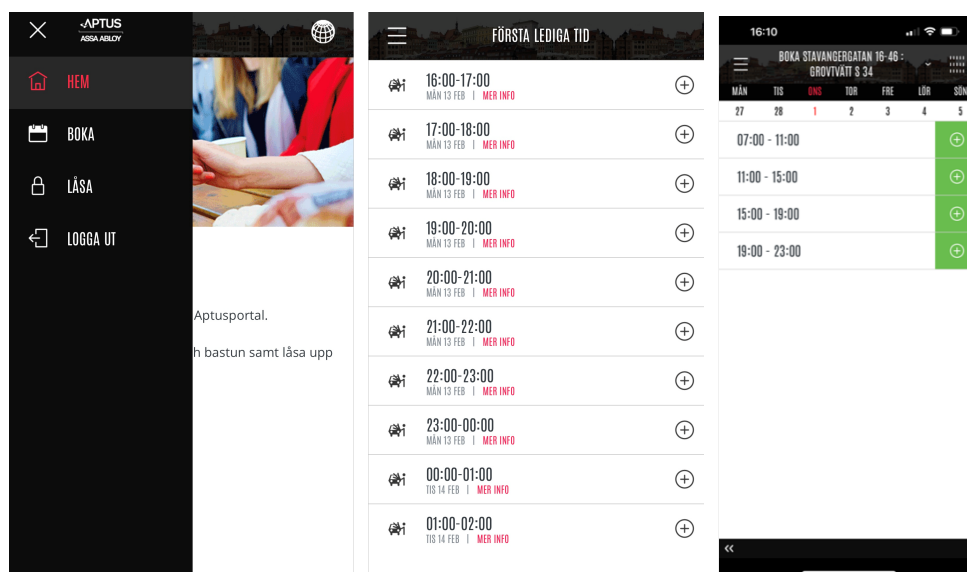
APTUS
ASSA ABLOY

HEM
BOKA
LÅSA
LOGGA UT

Aptusportal.

h bastun samt låsa upp

FÖRSTA LEDIGA TID

16:00-17:00
MÅN 13 FEB | MER INFO

17:00-18:00
MÅN 13 FEB | MER INFO

18:00-19:00
MÅN 13 FEB | MER INFO

19:00-20:00
MÅN 13 FEB | MER INFO

20:00-21:00
MÅN 13 FEB | MER INFO

21:00-22:00
MÅN 13 FEB | MER INFO

22:00-23:00
MÅN 13 FEB | MER INFO

23:00-00:00
MÅN 13 FEB | MER INFO

00:00-01:00
TIS 14 FEB | MER INFO

01:00-02:00
TIS 14 FEB | MER INFO

16:10

BOKA STAVANGERGATAN 16-46 : GROVTVÄTT S 34

| MÅN | TIS | ONS | TOR | FRE | LÖR | SÖN |
|---|---|---|---|---|---|---|
| 27 | 28 | 1 | 2 | 3 | 4 | 5 |

07:00 - 11:00
11:00 - 15:00
15:00 - 19:00
19:00 - 23:00

«